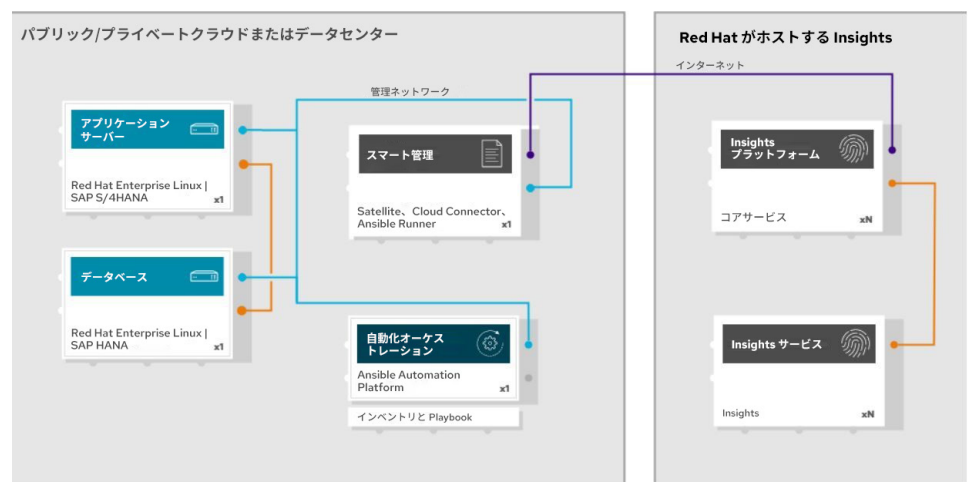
パブリック/プライベートクラウドまたはデータセンター

Red Hat がホストする Insights

インターネット

管理ネットワーク

アプリケーションサーバー

Red Hat Enterprise Linux | SAP S/4HANA x1

スマート管理

Satellite、Cloud Connector、Ansible Runner x1

Insights プラットフォーム

コアサービス xN

データベース

Red Hat Enterprise Linux | SAP HANA x1

自動化オーケストレーション

Ansible Automation Platform x1

インベントリと Playbook

Insights サービス

Insights xN